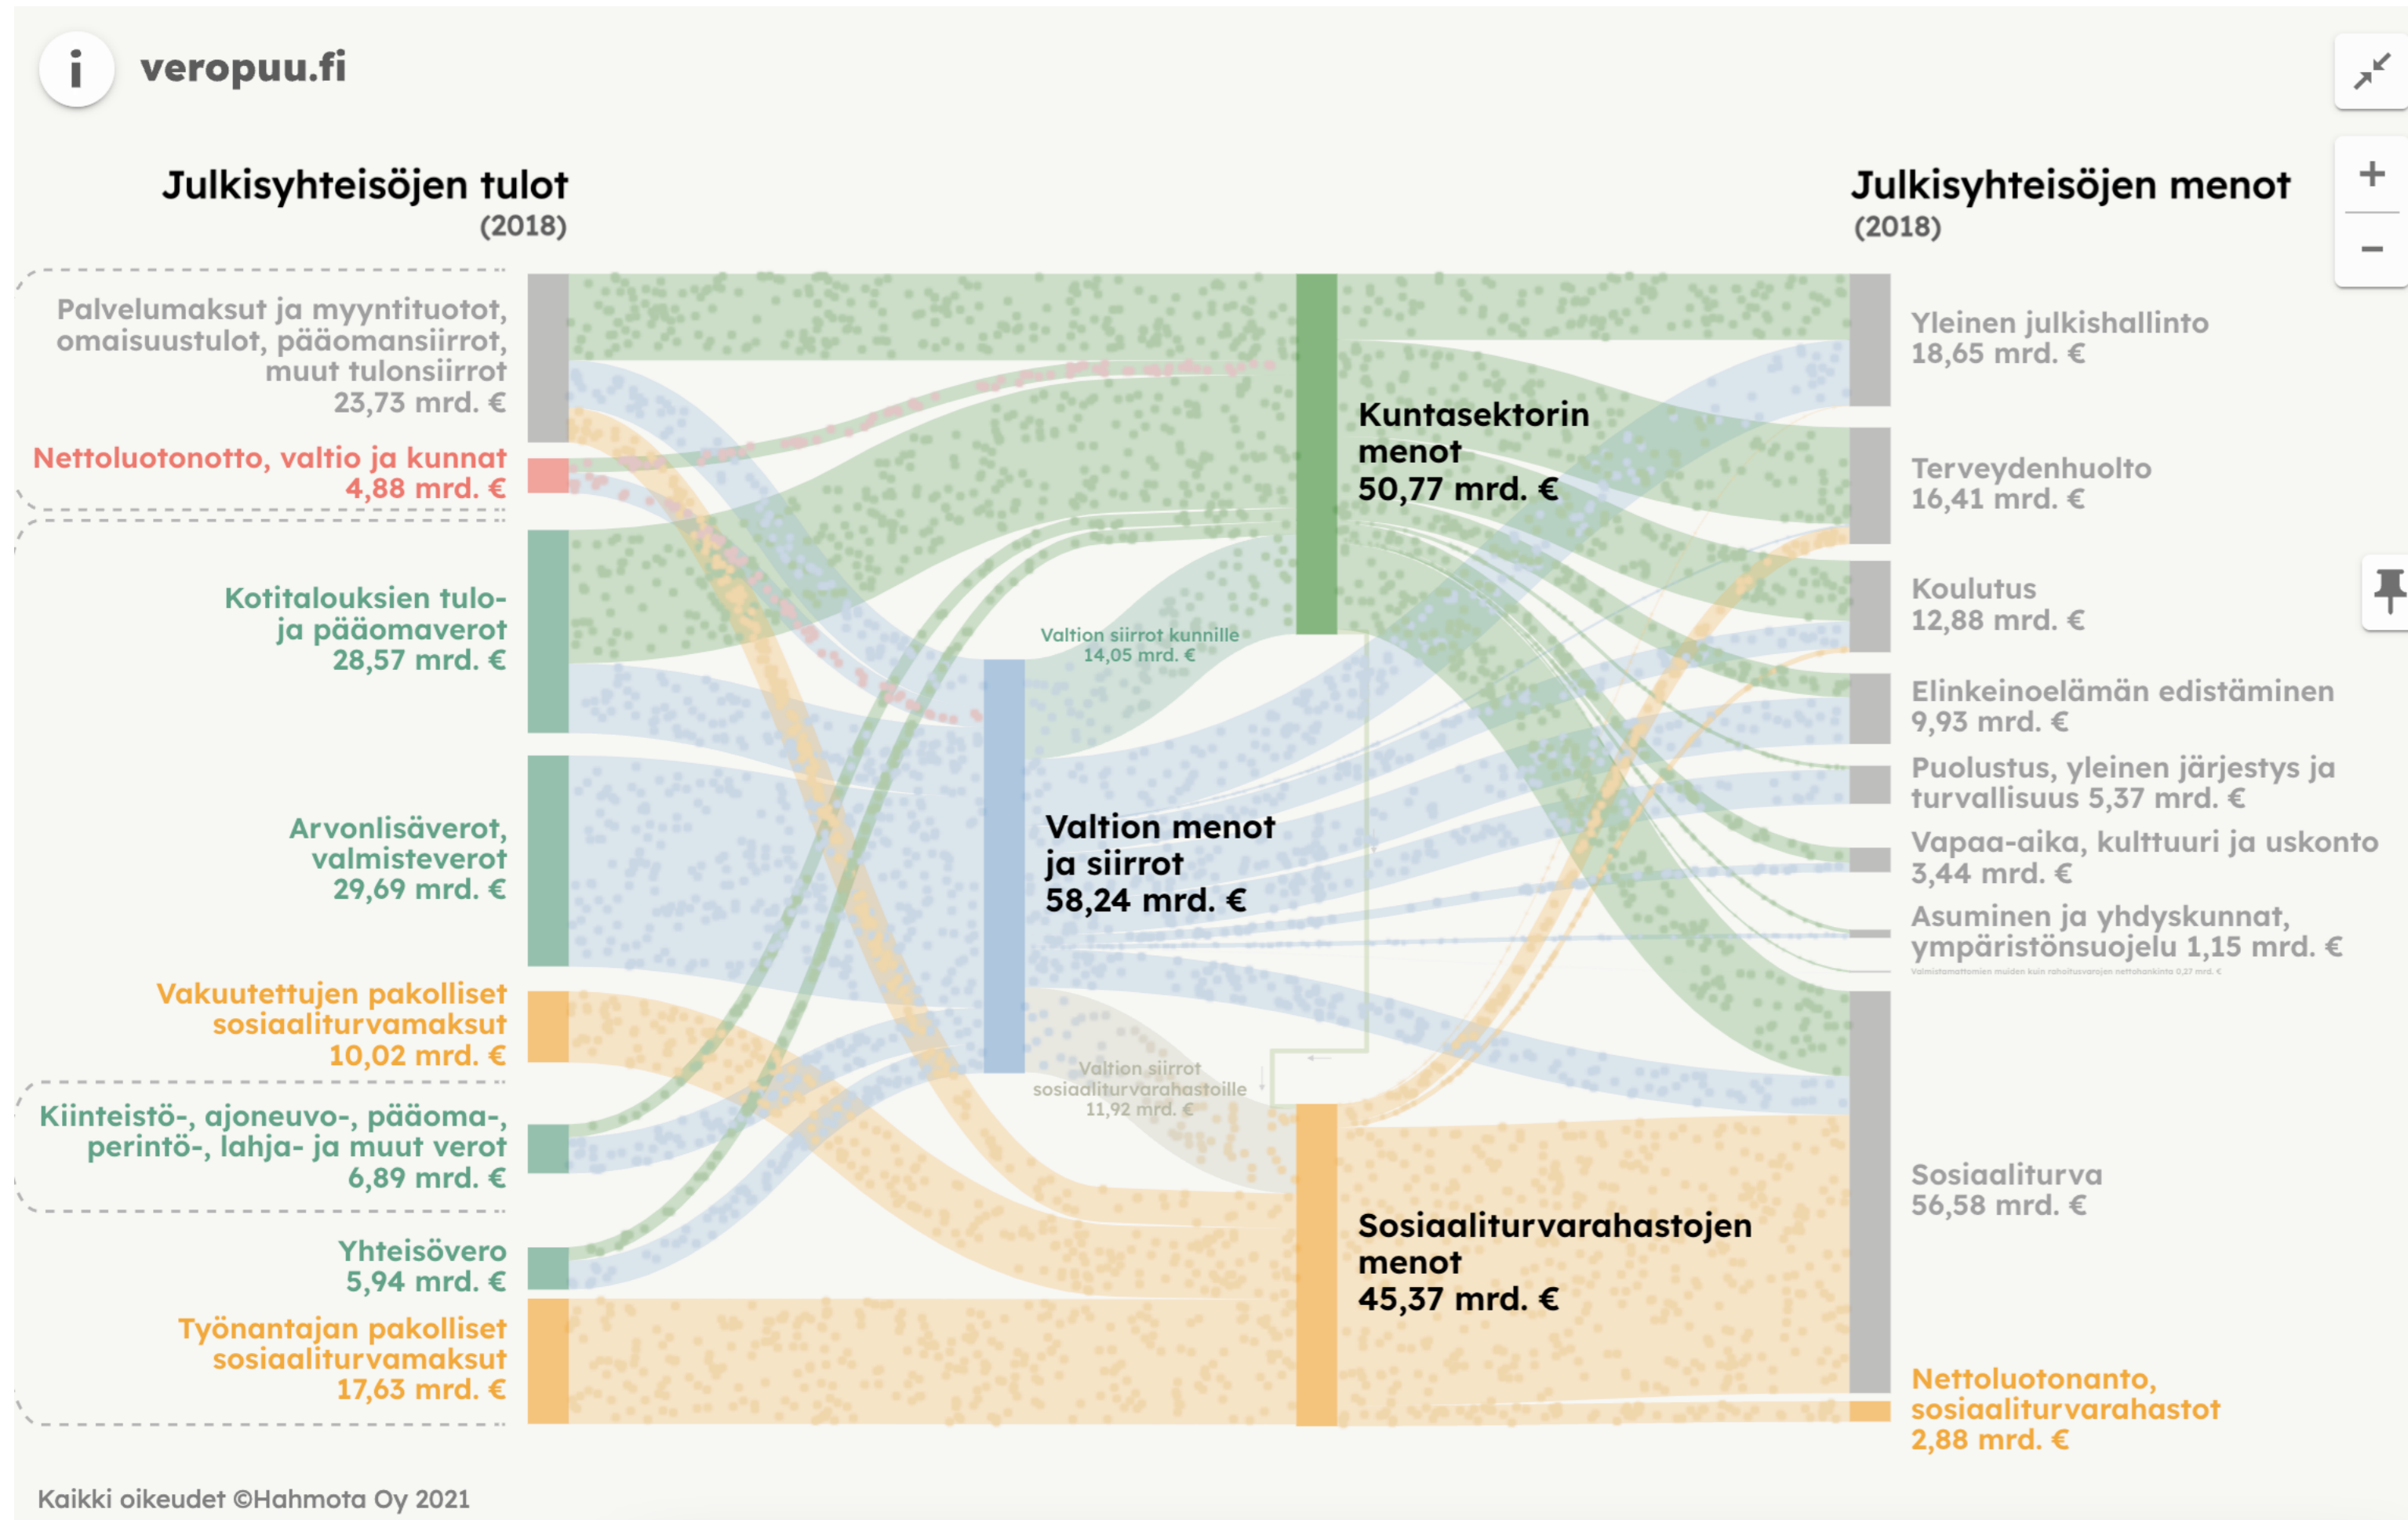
i veropuu.fi

Julkisyhteisöjen tulot
(2018)

Palvelumaksut ja myyntituotot, omaisuustulot, pääomansiirrot, muut tulonsiirrot
23,73 mrd. €

Nettoluotonotto, valtio ja kunnat
4,88 mrd. €

Kotitalouksien tulo- ja pääomaverot
28,57 mrd. €

Arvonlisäverot, valmisteverot
29,69 mrd. €

Vakuutettujen pakolliset sosiaaliturvamaksut
10,02 mrd. €

Kiinteistö-, ajoneuvo-, pääoma-, perintö-, lahja- ja muut verot
6,89 mrd. €

Yhteisövero
5,94 mrd. €

Työnantajan pakolliset sosiaaliturvamaksut
17,63 mrd. €

Valtion siirrot kunnille
14,05 mrd. €

Valtion menot ja siirrot
58,24 mrd. €

Valtion siirrot sosiaaliturvarahastoille
11,92 mrd. €

Kuntasektorin menot
50,77 mrd. €

Sosiaaliturvarahastojen menot
45,37 mrd. €

Julkisyhteisöjen menot
(2018)

Yleinen julkishallinto
18,65 mrd. €

Terveydenhuolto
16,41 mrd. €

Koulutus
12,88 mrd. €

Elinkeinoelämän edistäminen
9,93 mrd. €

Puolustus, yleinen järjestys ja turvallisuus 5,37 mrd. €

Vapaa-aika, kulttuuri ja uskonto
3,44 mrd. €

Asuminen ja yhdyskunnat, ympäristönsuojelu 1,15 mrd. €

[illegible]

Sosiaaliturva
56,58 mrd. €

Nettoluotonanto, sosiaaliturvarahastot
2,88 mrd. €

Kaikki oikeudet ©Hahmota Oy 2021